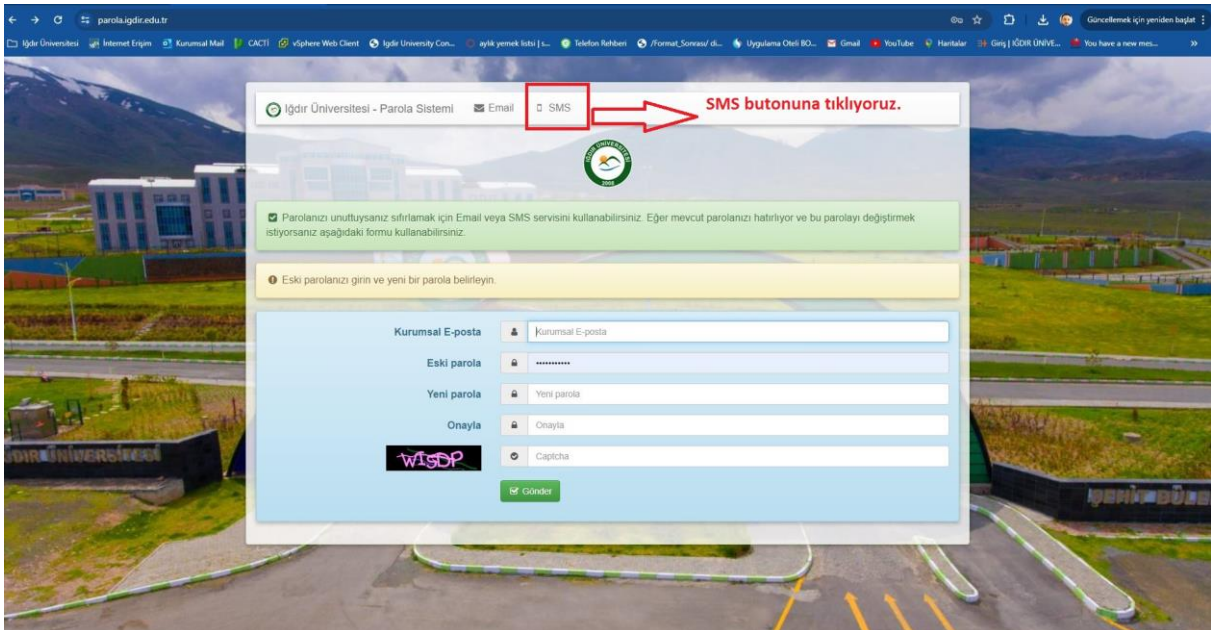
parola.igdir.edu.tr

Güncellemek için yeniden başlat

Iğdır Üniversitesi | İnternet Erişim | Kurumsal Mail | CACTI | vSphere Web Client | Igdir University Con... | aylık yemek listesi | s... | Telefon Rehberi | /Format_Sonrası/ di... | Uygulama Oteli BO... | Gmail | YouTube | Haritalar | Giriş | IĞDIR ÜNİVE... | You have a new mes...

Iğdır Üniversitesi - Parola Sistemi | Email | SMS

SMS butonuna tıklıyoruz.

Parolanızı unuttuysanız sıfırlamak için Email veya SMS servisini kullanabilirsiniz. Eğer mevcut parolanızı hatırlıyor ve bu parolayı değiştirmek istiyorsanız aşağıdaki formu kullanabilirsiniz.

Eski parolanızı girin ve yeni bir parola belirleyin.

Kurumsal E-posta | Kurumsal E-posta
Eski parola | ••••••••••
Yeni parola | Yeni parola
Onayla | Onayla
WISDP | Captcha

Gönder

IĞDIR ÜNİVERSİTESİ